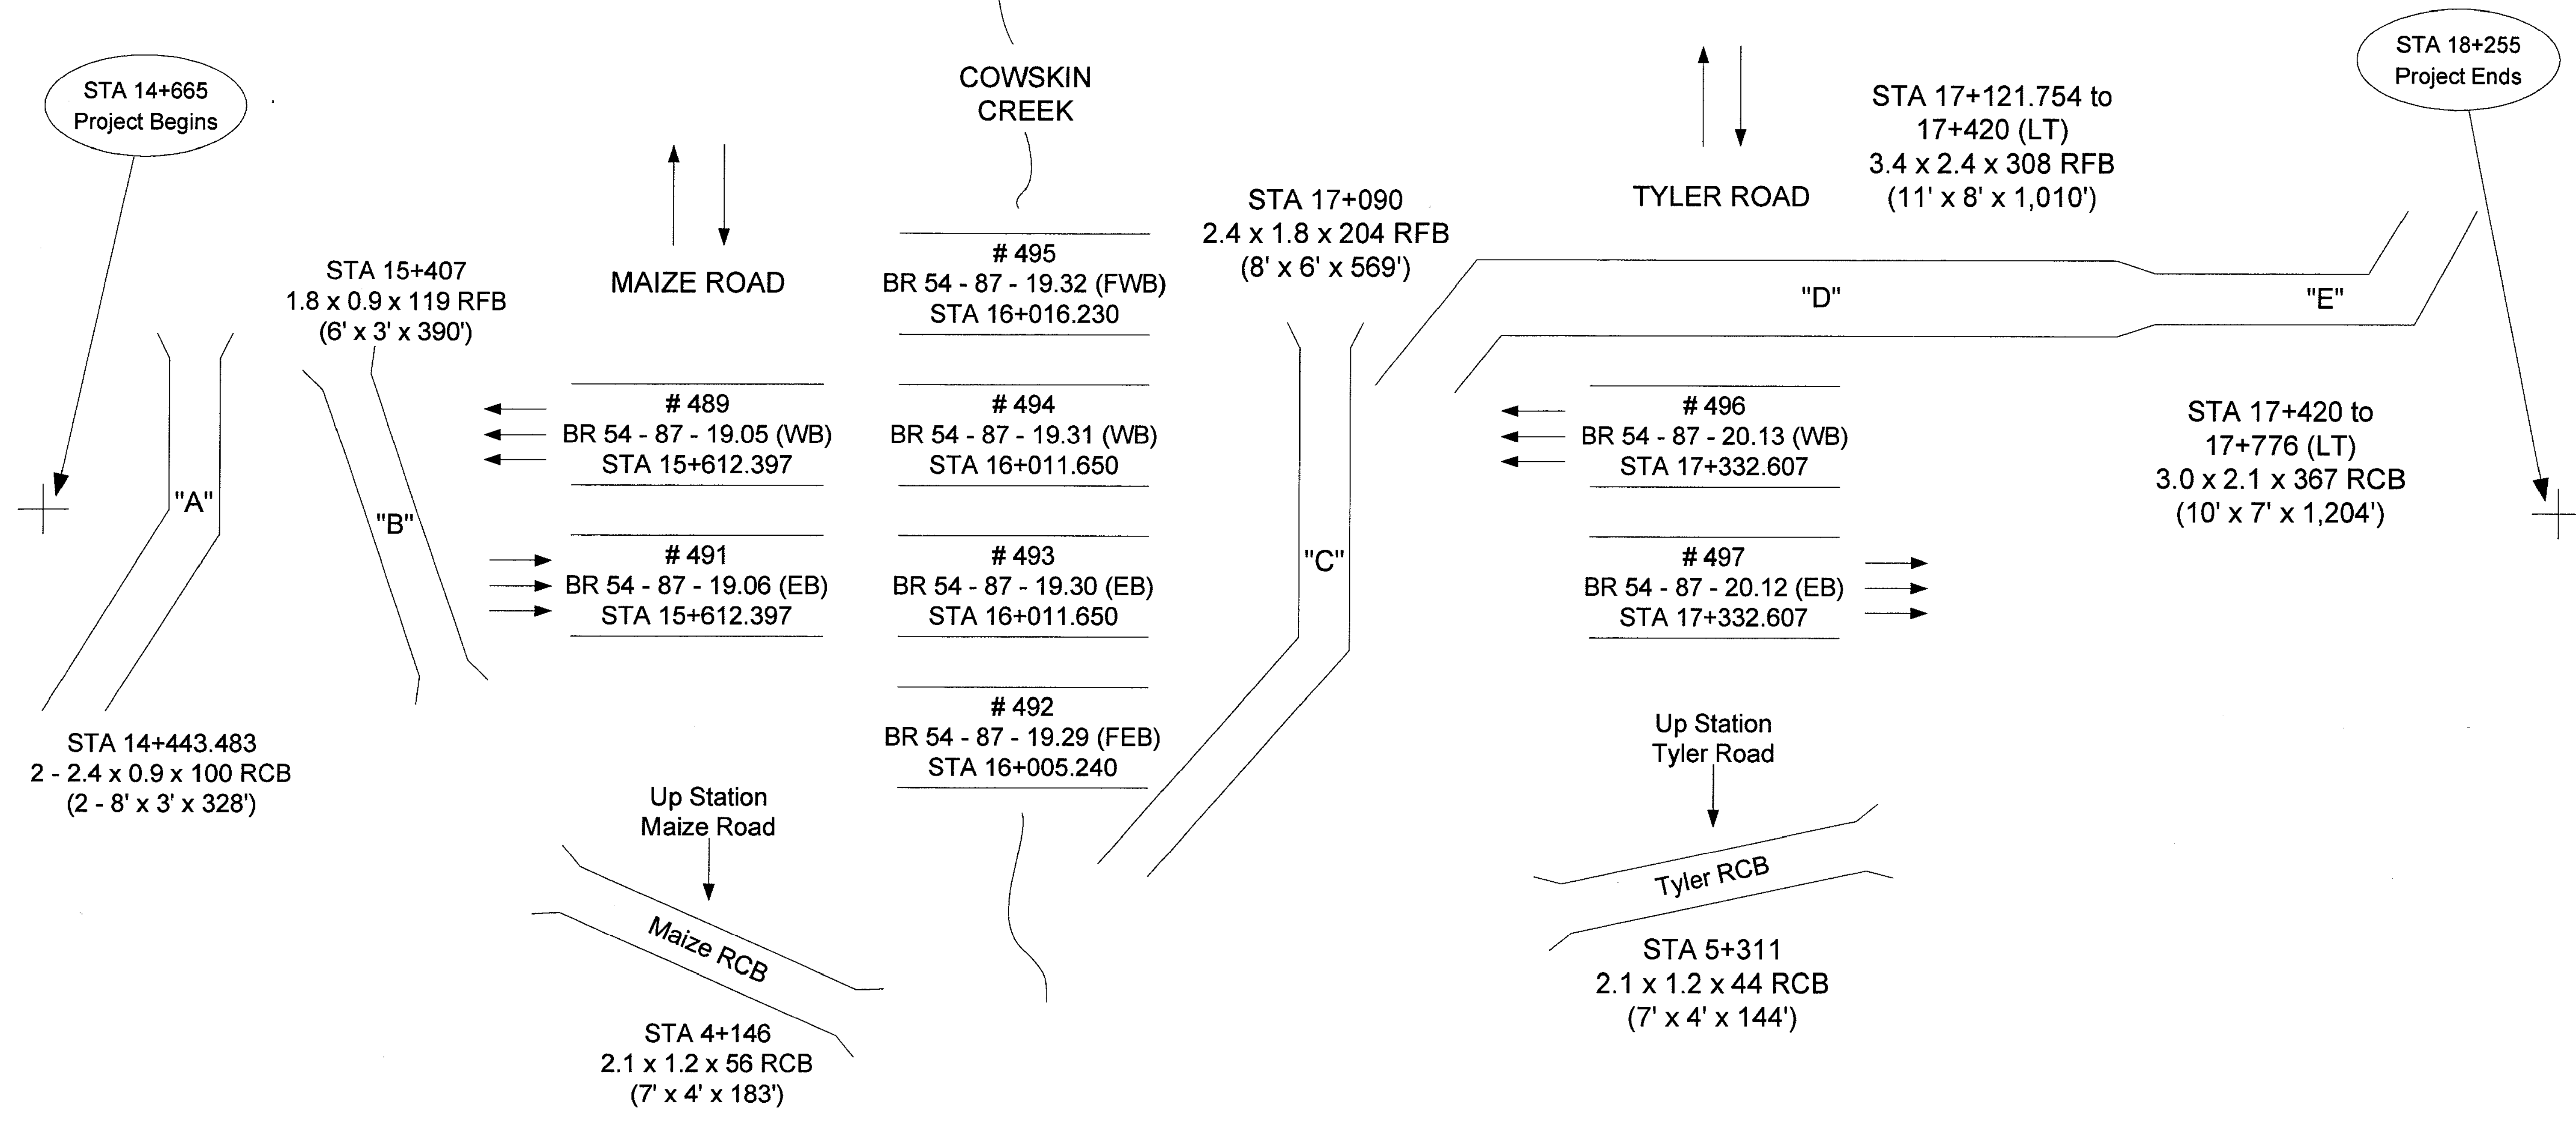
STA 14+665
Project Begins

STA 15+407
1.8 x 0.9 x 119 RFB
(6' x 3' x 390')

MAIZE ROAD

COWSKIN
CREEK

# 495
BR 54 - 87 - 19.32 (FWB)
STA 16+016.230

STA 17+090
2.4 x 1.8 x 204 RFB
(8' x 6' x 569')

TYLER ROAD

STA 17+121.754 to
17+420 (LT)
3.4 x 2.4 x 308 RFB
(11' x 8' x 1,010')

STA 18+255
Project Ends

"D"

"E"

# 489
BR 54 - 87 - 19.05 (WB)
STA 15+612.397

# 494
BR 54 - 87 - 19.31 (WB)
STA 16+011.650

# 496
BR 54 - 87 - 20.13 (WB)
STA 17+332.607

STA 17+420 to
17+776 (LT)
3.0 x 2.1 x 367 RCB
(10' x 7' x 1,204')

"A"

"B"

# 491
BR 54 - 87 - 19.06 (EB)
STA 15+612.397

# 493
BR 54 - 87 - 19.30 (EB)
STA 16+011.650

"C"

# 497
BR 54 - 87 - 20.12 (EB)
STA 17+332.607

# 492
BR 54 - 87 - 19.29 (FEB)
STA 16+005.240

STA 14+443.483
2 - 2.4 x 0.9 x 100 RCB
(2 - 8' x 3' x 328')

Up Station
Maize Road

Maize RCB

STA 4+146
2.1 x 1.2 x 56 RCB
(7' x 4' x 183')

Up Station
Tyler Road

Tyler RCB

STA 5+311
2.1 x 1.2 x 44 RCB
(7' x 4' x 144')